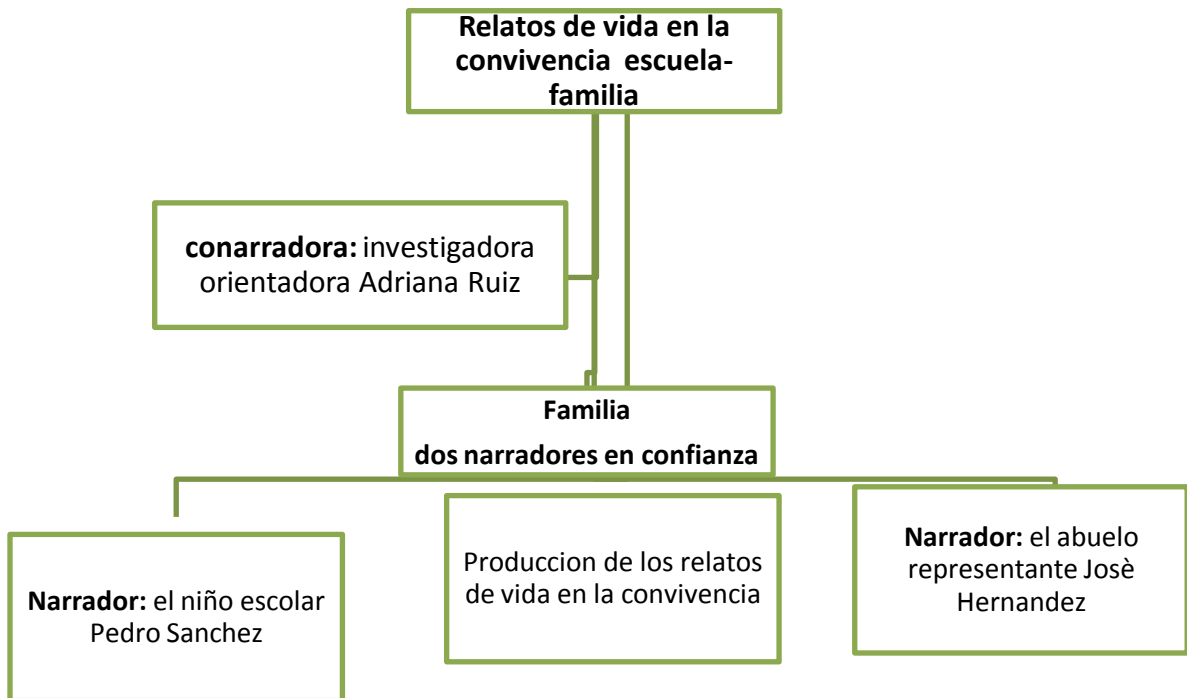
Relatos de vida en la convivencia escuela-familia

conarradora: investigadora orientadora Adriana Ruiz

Familia
dos narradores en confianza

Narrador: el niño escolar Pedro Sanchez

Produccion de los relatos de vida en la convivencia

Narrador: el abuelo representante Josè Hernandez